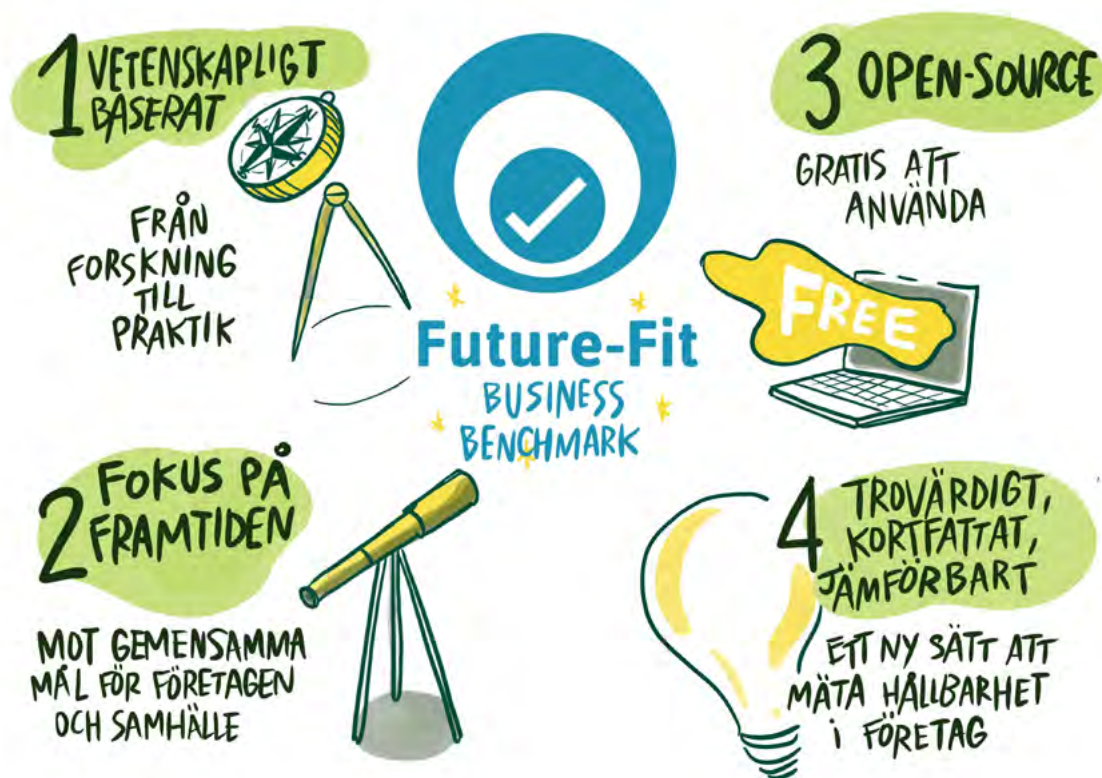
1 VETENSKAPLIGT BASERAT

FRÅN FORSKNING TILL PRAKTIK

3 OPEN-SOURCE

GRATIS ATT ANVÄNDA

FREE

Future-Fit
BUSINESS BENCHMARK

2 FOKUS PÅ FRAMTIDEN

MOT GEMENSAMMA MÅL FÖR FÖRETAGEN OCH SAMHÄLLE

4 TROVÄRDIGT, KORTFATTAT, JÄMFÖRBART

ETT NY SÄTT ATT MÄTA HÅLLBARHET I FÖRETAG